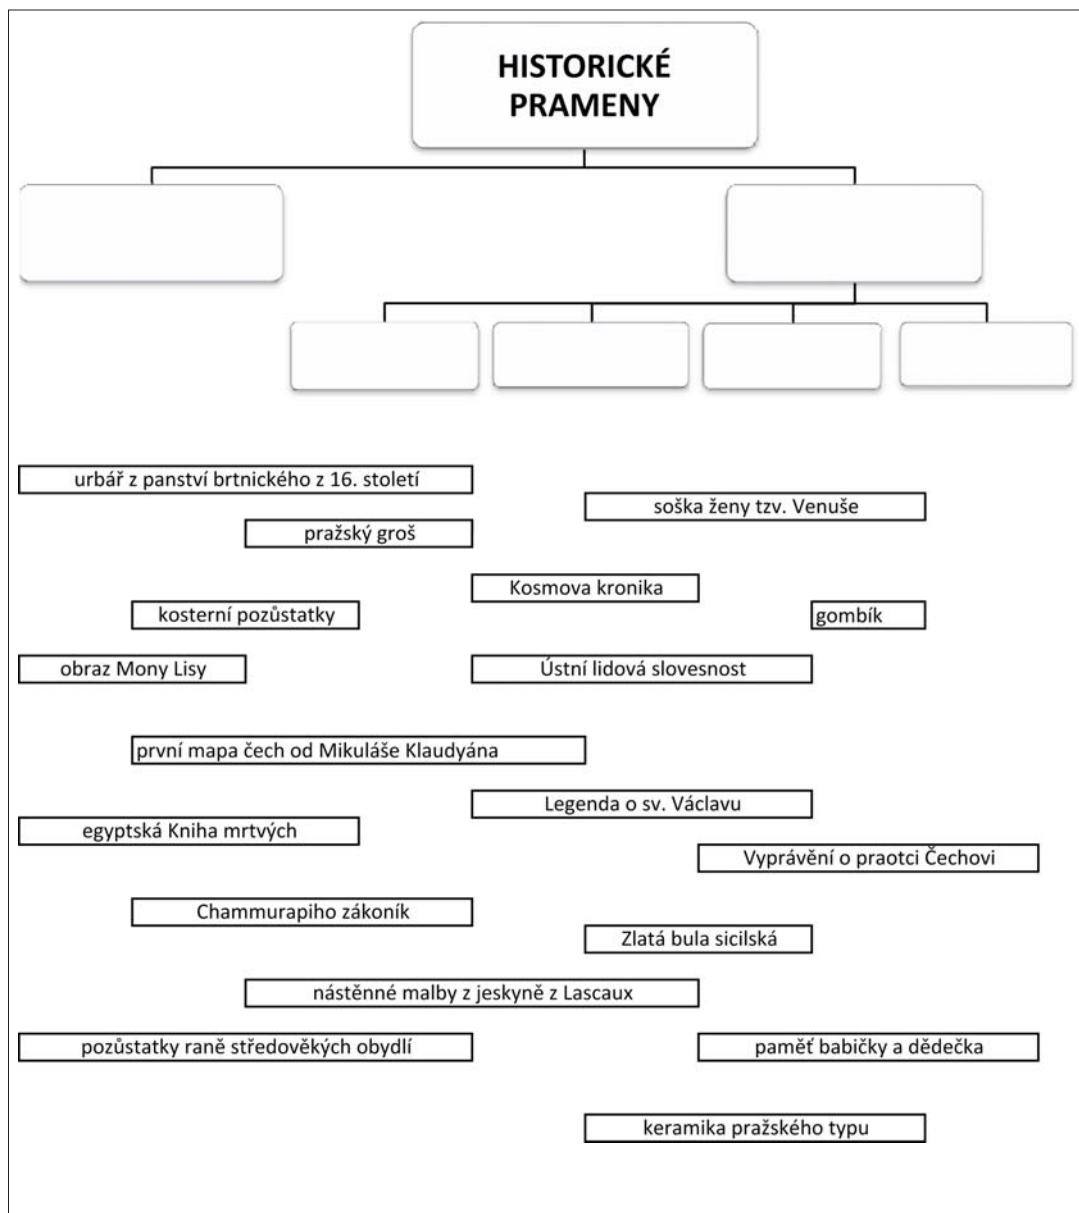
HISTORICKÉ PRAMENY

urbář z panství brtnického z 16. století

soška ženy tzv. Venuše

pražský groš

Kosmova kronika

kosterní pozůstatky

gombík

obraz Mony Lisy

Ústní lidová slovesnost

první mapa čech od Mikuláše Klaudyána

Legenda o sv. Václavu

egyptská Kniha mrtvých

Vyprávění o praotci Čechovi

Chammurapiho zákoník

Zlatá bula sicilská

nástěnné malby z jeskyně z Lascaux

pozůstatky raně středověkých obydlí

paměť babičky a dědečka

keramika pražského typu